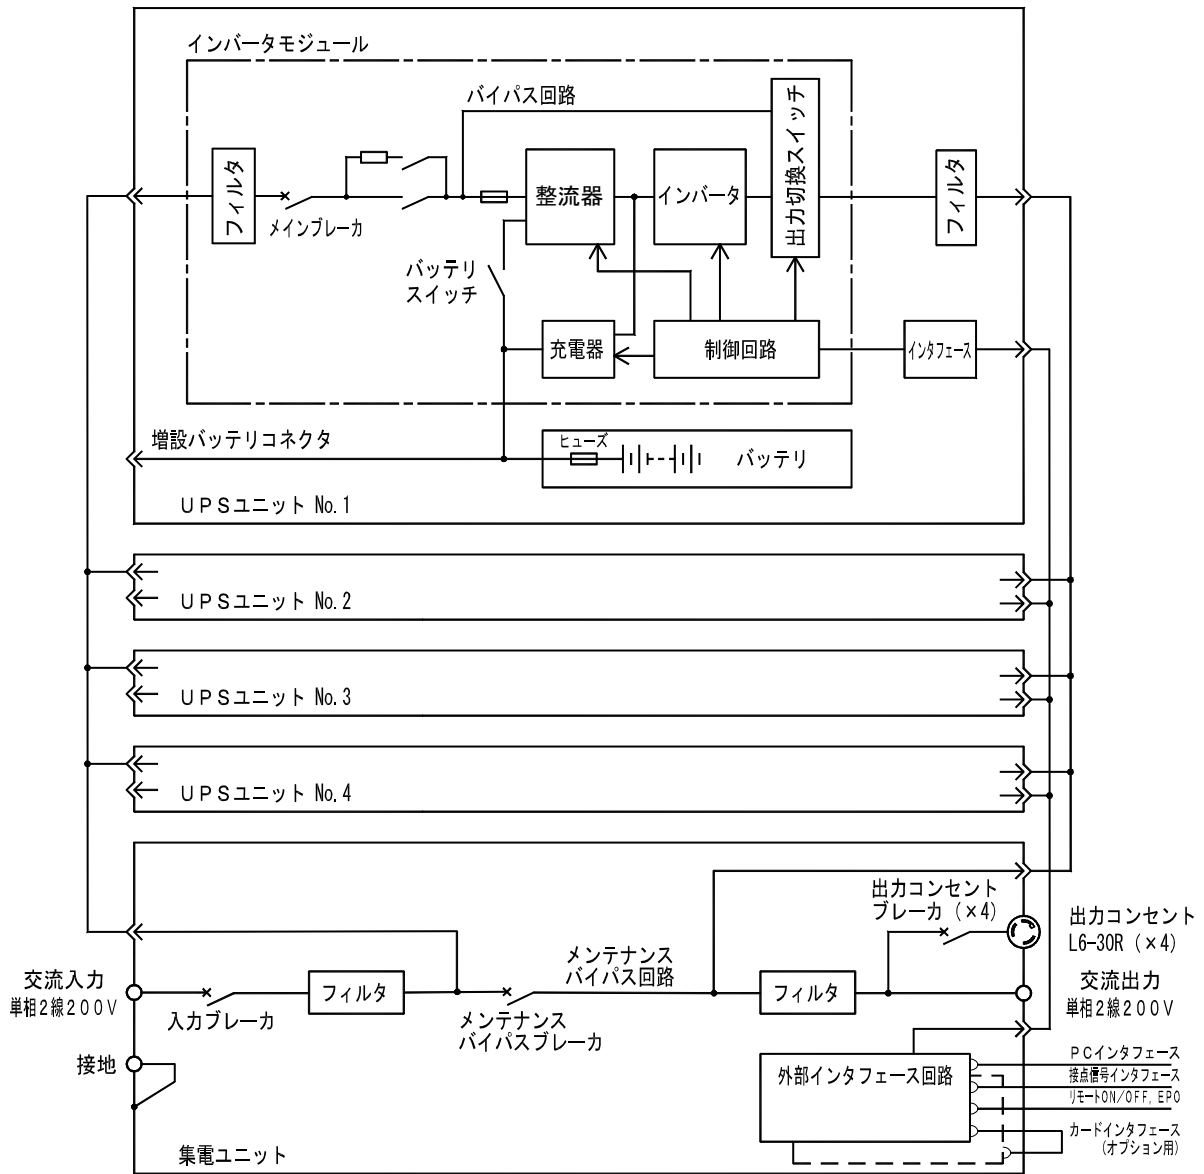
インバータモジュール

バイパス回路

フィルタ

メインブレーカ

整流器

インバータ

出力切換スイッチ

フィルタ

バッテリ
スイッチ

充電器

制御回路

インタフェース

増設バッテリコネクタ

ヒューズ

バッテリ

UPSユニット No.1

UPSユニット No.2

UPSユニット No.3

UPSユニット No.4

出力コンセント
ブレーカ（×4）

出力コンセント
L6-30R（×4）

交流入力
単相2線200V

フィルタ

メンテナンス
バイパス回路

フィルタ

交流出力
単相2線200V

入力ブレーカ

メンテナンス
バイパスブレーカ

接地

外部インタフェース回路

PCインタフェース
接点信号インタフェース
リモートON/OFF, EPO
カードインタフェース
（オプション用）

集電ユニット